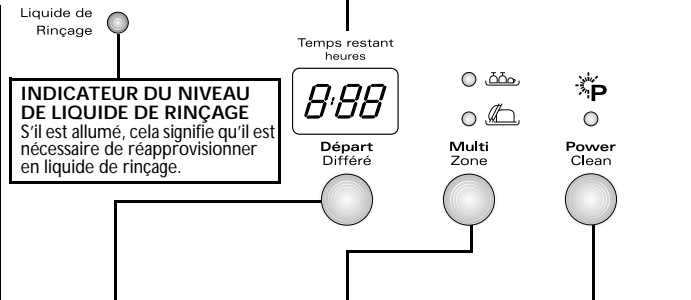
Liquide de Rinçage

INDICATEUR DU NIVEAU DE LIQUIDE DE RINÇAGE
S'il est allumé, cela signifie qu'il est nécessaire de réapprovisionner en liquide de rinçage.

Temps restant heures

8:88

Départ Différé

Multi Zone

P

Power Clean